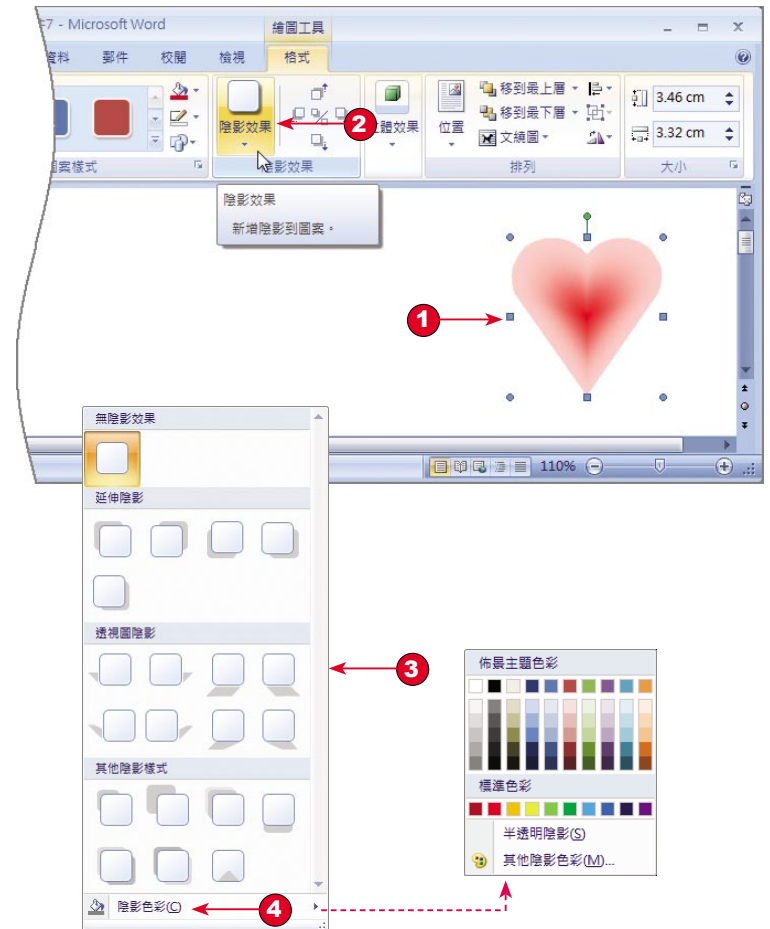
E7 - Microsoft Word
繪圖工具
資料
郵件
校閱
檢視
格式
陰影效果
立體效果
位置
移到最上層
移到最下層
文繞圖
3.46 cm
3.32 cm
圖案樣式
陰影效果
排列
大小
陰影效果
新增陰影到圖案。
2
1
無陰影效果
延伸陰影
透視圖陰影
其他陰影樣式
陰影色彩(C)
3
4
110%
佈景主題色彩
標準色彩
半透明陰影(S)
其他陰影色彩(M)...